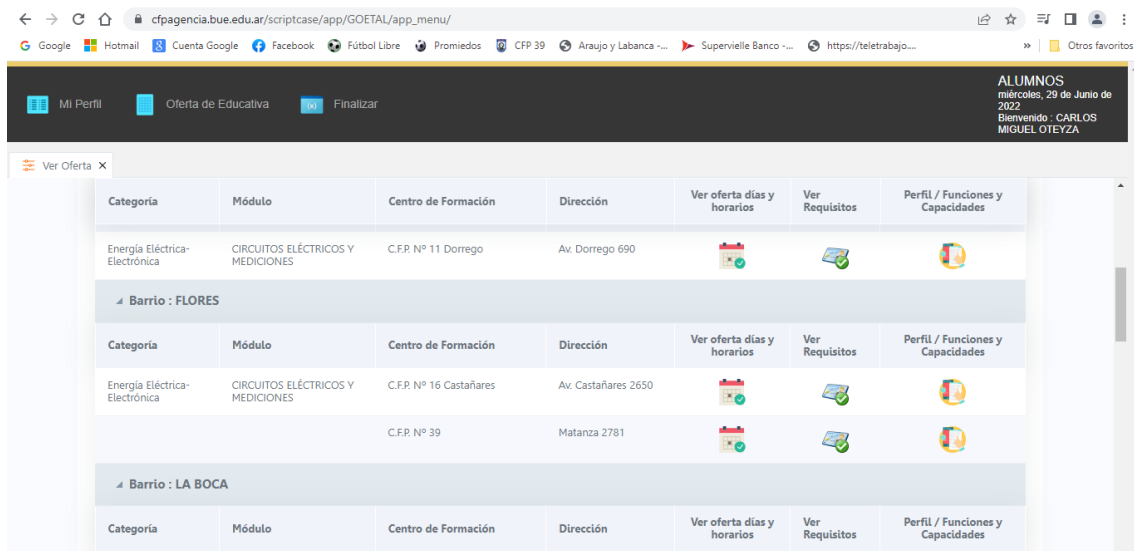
cfpagencia.bue.edu.ar/scriptcase/app/GOETAL/app_menu/

Google Hotmail Cuenta Google Facebook Fútbol Libre Promiedos CFP 39 Araujo y Labanca -... Supervielle Banco -... https://teletrabajo.... » Otros favoritos

Mi Perfil Oferta de Educativa Finalizar

ALUMNOS
miércoles, 29 de Junio de 2022
Bienvenido : CARLOS MIGUEL OTEYZA

Ver Oferta ×

| Categoría | Módulo | Centro de Formación | Dirección | Ver oferta días y horarios | Ver Requisitos | Perfil / Funciones y Capacidades |
|---|---|---|---|---|---|---|
| Energía Eléctrica-Electrónica | CIRCUITOS ELÉCTRICOS Y MEDICIONES | C.F.P. Nº 11 Dorrego | Av. Dorrego 690 | | | |

Barrio : FLORES

| Categoría | Módulo | Centro de Formación | Dirección | Ver oferta días y horarios | Ver Requisitos | Perfil / Funciones y Capacidades |
|---|---|---|---|---|---|---|
| Energía Eléctrica-Electrónica | CIRCUITOS ELÉCTRICOS Y MEDICIONES | C.F.P. Nº 16 Castañares | Av. Castañares 2650 | | | |
| | | C.F.P. Nº 39 | Matanza 2781 | | | |

Barrio : LA BOCA

| Categoría | Módulo | Centro de Formación | Dirección | Ver oferta días y horarios | Ver Requisitos | Perfil / Funciones y Capacidades |
|---|---|---|---|---|---|---|